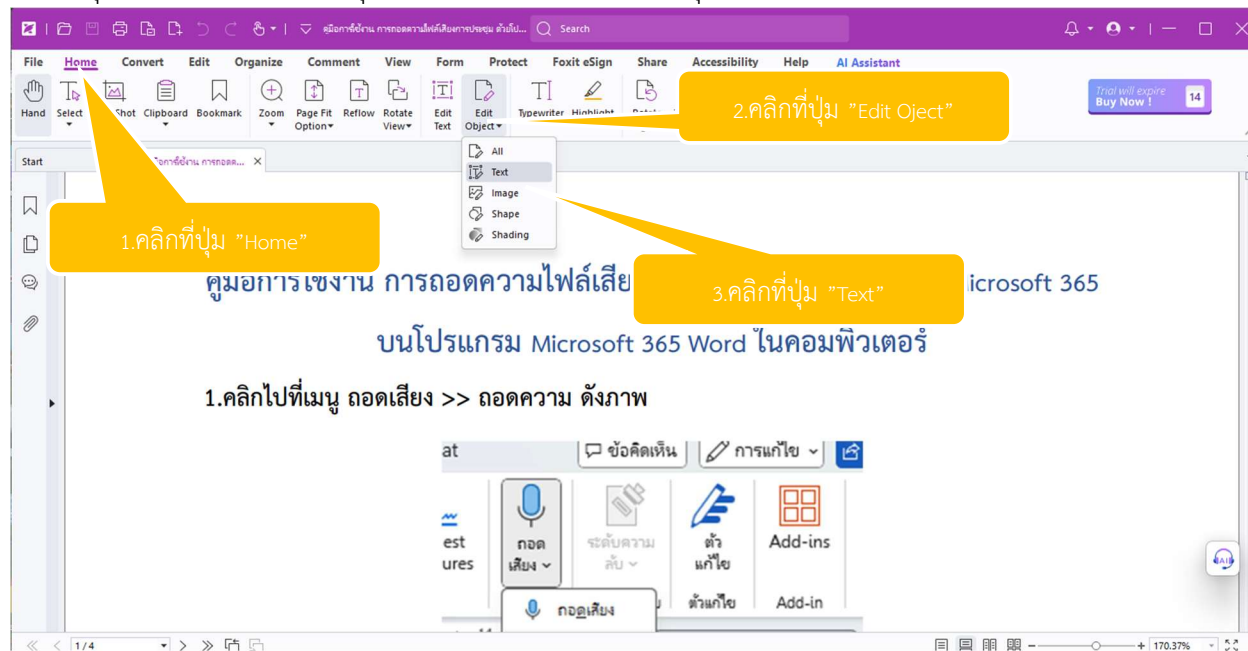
คู่มือการใช้งาน การถอดความไฟล์เสียงการประชุม ด้วยโป...

Search

File Home Convert Edit Organize Comment View Form Protect Foxit eSign Share Accessibility Help AI Assistant

Hand Select Shot Clipboard Bookmark Zoom Page Fit Option Reflow Rotate View Edit Text Edit Object Typewriter Highlight

Trial will expire Buy Now ! 14

2.คลิกที่ปุ่ม "Edit Oject"

Start

All
Text
Image
Shape
Shading

1.คลิกที่ปุ่ม "Home"

3.คลิกที่ปุ่ม "Text"

คู่มือการใช้งาน การถอดความไฟล์เสีย icrosoft 365

บนโปรแกรม Microsoft 365 Word ในคอมพิวเตอร์

1.คลิกไปที่เมนู ถอดเสียง >> ถอดความ ดังภาพ

at ข้อคิดเห็น การแก้ไข

est ures ถอดเสียง ระดับความลับ ตัวแก้ไข Add-ins

ตัวแก้ไข Add-in

ถอดเสียง

1 / 4

170.37%